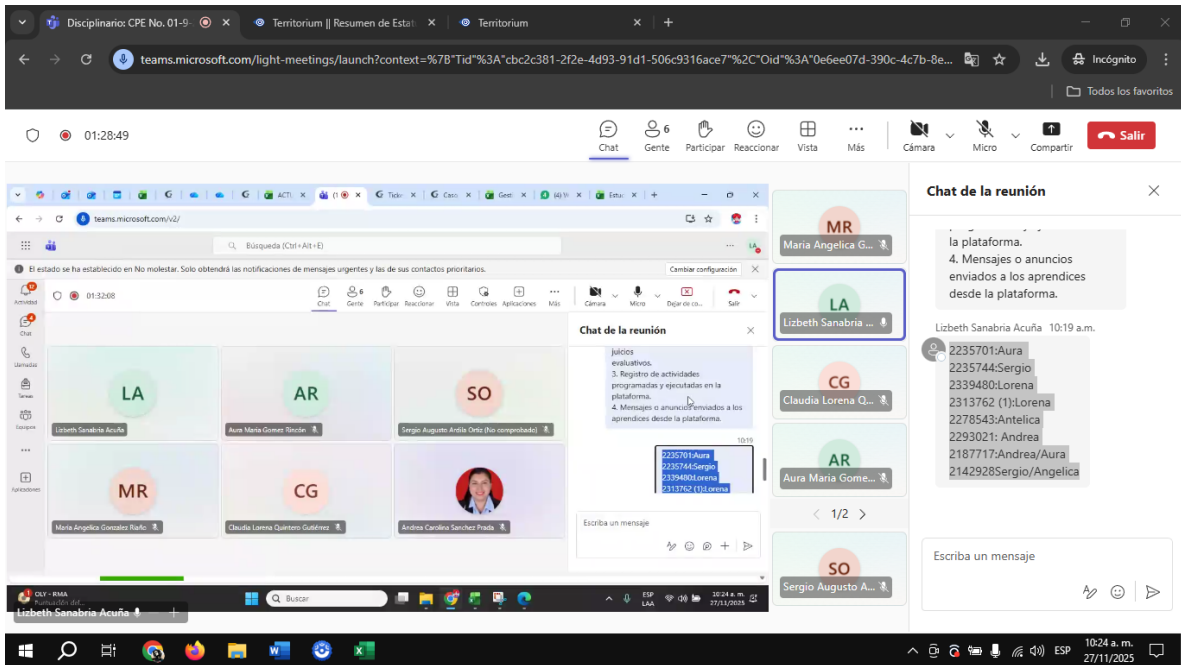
Disciplinario: CPE No. 01-9 ×
Territorium || Resumen de Estat ×
Territorium ×
teams.microsoft.com/light-meetings/launch?context=%7B"Tid"%3A"cbc2c381-2f2e-4d93-91d1-506c9316ace7"%2C"Oid"%3A"0e6ee07d-390c-4c7b-8e...
Incógnito
Todos los favoritos

01:28:49
Chat
6 Gente
Participar
Reaccionar
Vista
Más
Cámara
Micro
Compartir
Salir

teams.microsoft.com/v2/
Búsqueda (Ctrl+Alt+E)
El estado se ha establecido en No molestar. Solo obtendrá las notificaciones de mensajes urgentes y las de sus contactos prioritarios.
Cambiar configuración
Actividad
Chat
Llamadas
Tareas
Equipos
Aplicaciones
01:32:08
Chat Gente Participar Reaccionar Vista Controles Aplicaciones Más Cámara Micro Dejar de co... Salir
LA
Lizbeth Sanabria Acuña
AR
Aura Maria Gomez Rincón
SO
Sergio Augusto Ardila Ortiz (No comprobado)
MR
Maria Angelica Gonzalez Riaño
CG
Claudia Lorena Quintero Gutiérrez
Andrea Carolina Sanchez Prada
Chat de la reunión
juicios evaluativos.
3. Registro de actividades programadas y ejecutadas en la plataforma.
4. Mensajes o anuncios enviados a los aprendices desde la plataforma.
10:19
2235701:Aura
2235744:Sergio
2339480:Lorena
2313762 (1):Lorena
Escriba un mensaje
OLY - RMA
Buscar
ESP LAA
10:24 a. m. 27/11/2025

MR
Maria Angelica G...
LA
Lizbeth Sanabria ...
CG
Claudia Lorena Q...
AR
Aura Maria Gome...
1/2
SO
Sergio Augusto A...
Lizbeth Sanabria Acuña

Chat de la reunión
la plataforma.
4. Mensajes o anuncios enviados a los aprendices desde la plataforma.
Lizbeth Sanabria Acuña 10:19 a.m.
2235701:Aura
2235744:Sergio
2339480:Lorena
2313762 (1):Lorena
2278543:Antelica
2293021: Andrea
2187717:Andrea/Aura
2142928Sergio/Angelica
Escriba un mensaje

ESP
10:24 a. m.
27/11/2025